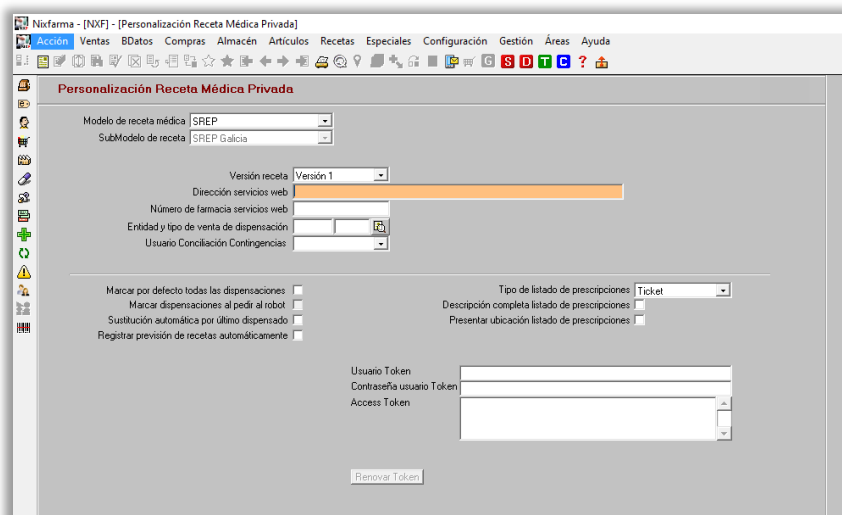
Nixfarma - [NXF] - [Personalización Receta Médica Privada]

Acción Ventas BDatos Compras Almacén Artículos Recetas Especiales Configuración Gestión Áreas Ayuda

S D T C ?

Personalización Receta Médica Privada

Modelo de receta médica SREP
SubModelo de receta SREP Galicia

Versión receta Versión 1
Dirección servicios web
Número de farmacia servicios web
Entidad y tipo de venta de dispensación
Usuario Conciliación Contingencias

Marcar por defecto todas las dispensaciones
Marcar dispensaciones al pedir al robot
Sustitución automática por último dispensado
Registrar previsión de recetas automáticamente

Tipo de listado de prescripciones Ticket
Descripción completa listado de prescripciones
Presentar ubicación listado de prescripciones

Usuario Token
Contraseña usuario Token
Access Token

Renovar Token